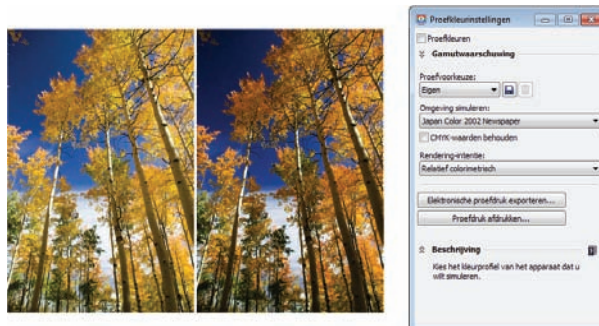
Proefkleurinstellingen

Proefkleuren

Gamutwaarschuwing

Proefvoorkeuze:

Eigen

Omgeving simuleren:

Japan Color 2002 Newspaper

CMYK-waarden behouden

Rendering-intentie:

Relatief colorimetrisch

Elektronische proefdruk exporteren...

Proefdruk afdrukken...

Beschrijving

Kies het kleurprofiel van het apparaat dat u wilt simuleren.